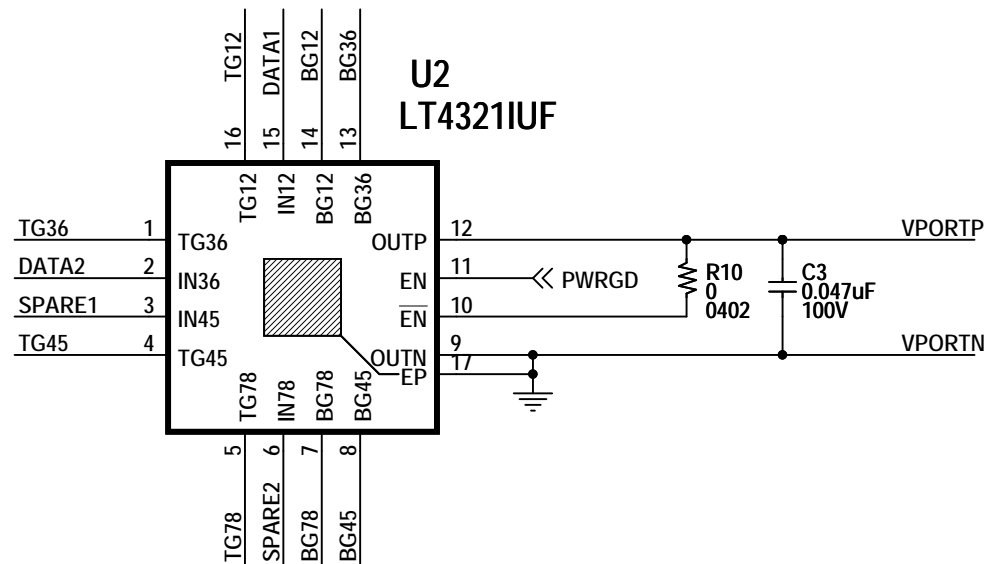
TG12 DATA1 BG12 BG36

U2
LT4321IUF

16 15 14 13

TG12 IN12 BG12 BG36

TG36 1 TG36
DATA2 2 IN36
SPARE1 3 IN45
TG45 4 TG45

OUTP 12
EN 11
$\overline{EN}$ 10
OUTN 9
EP 17

PWRGD

R10
0
0402

C3
0.047uF
100V

VPORTP
VPORTN

TG78 IN78 BG78 BG45

5 6 7 8

TG78 SPARE2 BG78 BG45